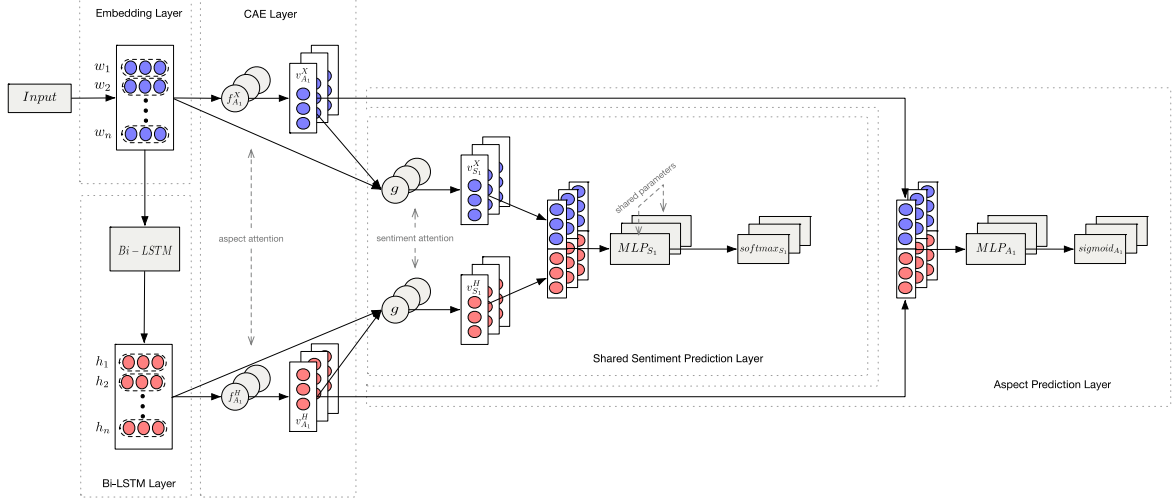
Embedding Layer

CAE Layer

$Input$

$w_1$
$w_2$
$w_n$

$f^X_{A_1}$

$v^X_{A_1}$

aspect attention

$Bi-LSTM$

$g$

$v^X_{S_1}$

sentiment attention

$g$

$v^H_{S_1}$

shared parameters

$MLP_{S_1}$

$softmax_{S_1}$

$MLP_{A_1}$

$sigmoid_{A_1}$

$h_1$
$h_2$
$h_n$

$f^H_{A_1}$

$v^H_{A_1}$

Shared Sentiment Prediction Layer

Aspect Prediction Layer

Bi-LSTM Layer